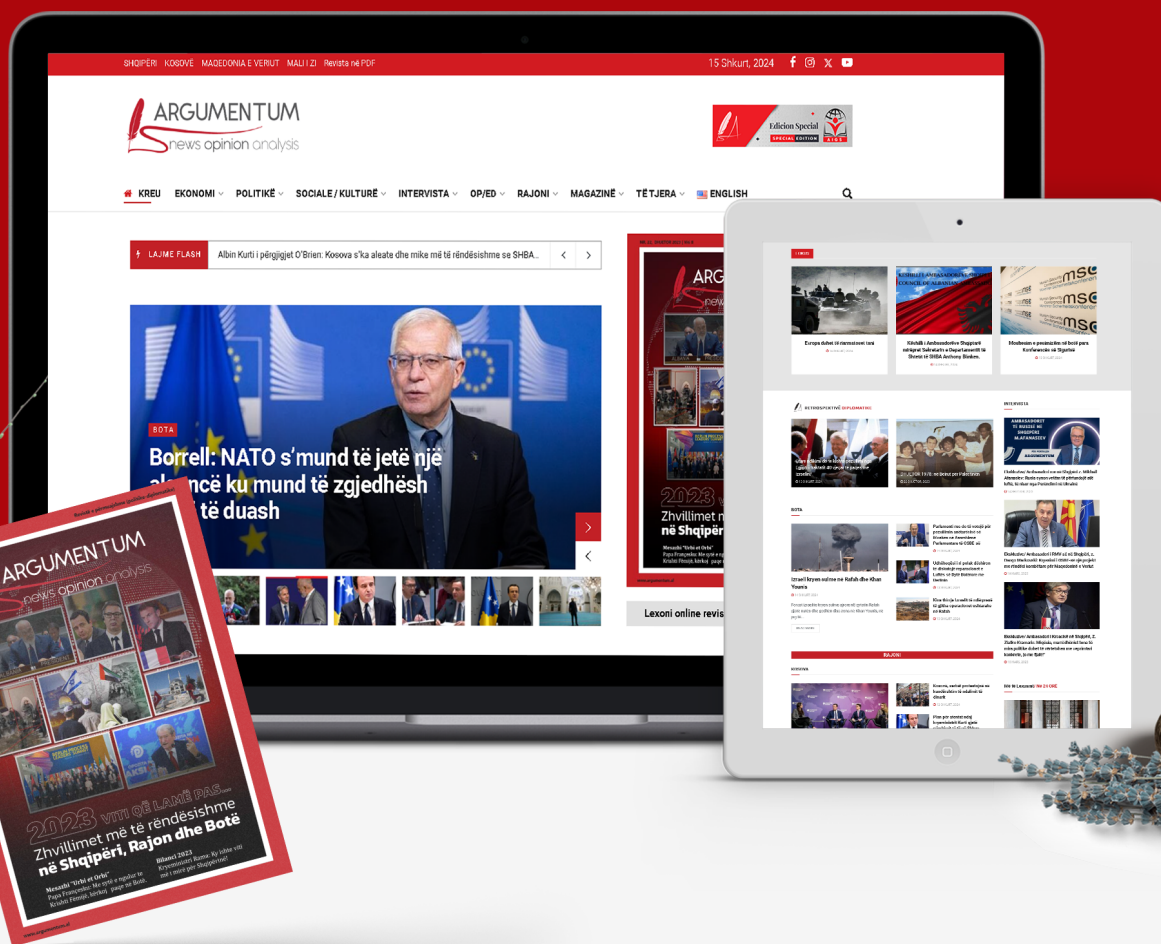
SHQIPËRI KOSOVË MAQEDONIA E VERIUT MALI I ZI Revista në PDF

15 Shkurt, 2024

ARGUMENTUM
news opinion analysis

Edicion Special
SPECIAL EDITION

KREU EKONOMI POLITIKË SOCIALE / KULTURË INTERVISTA OP/ED RAJONI MAGAZINË TË TJERA ENGLISH

LAJME FLASH Albin Kurti i përgjigjet O'Brien: Kosova s'ka aleate dhe mike më të rëndësishme se SHBA...

BOTA
Borrell: NATO s'mund të jetë një aleancë ku mund të zgjedhësh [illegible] të duash

2023
Zhvillimet m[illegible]
në Shqipër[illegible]

Lexoni online revis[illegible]

Europa duhet të rearmatoset tani

Këshilli i Ambasadorëve Shqiptarë mirëpret Sekretarin e Departamentit të Shtetit të SHBA Anthony Blinken.

Mosftesim e pesanajziles në botë para Konferencës në Tiguridë

RETROSPEKTIVË DIPLOMATIKE

INTERVISTA

BOTA

Izraeli kryen sulme në Rafah dhe Khan Younis

RAJONI

ARGUMENTUM
news opinion analysis

2023 VITI QË LAMË PAS...
Zhvillimet më të rëndësishme
në Shqipëri, Rajon dhe Botë

Mesazhi "Urbi et Orbi"
Papa Françesku: Me sytë e ngulur te Krishti Fëmijë, kërkoj paqe në Botë.

Bilanci 2023
Kryeministri Rama: Ky ishte viti më i mirë për Shqipërinë!